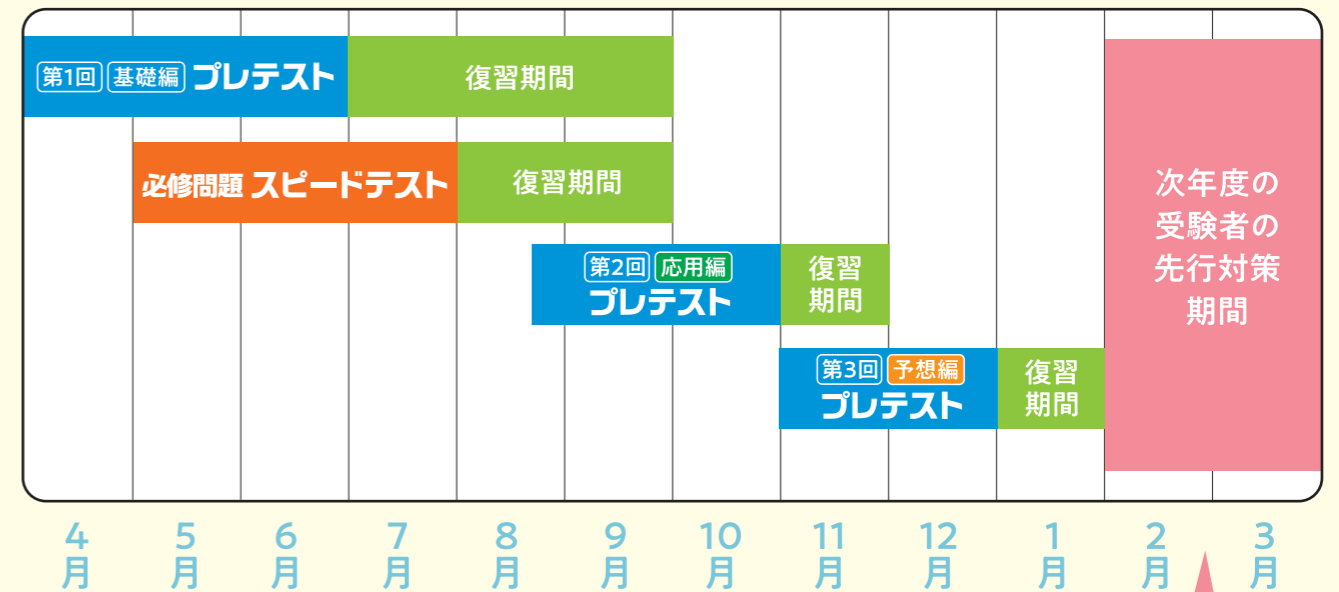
第1回 基礎編 プレテスト
復習期間
必修問題 スピードテスト
復習期間
第2回 応用編 プレテスト
復習期間
第3回 予想編 プレテスト
復習期間
次年度の受験者の先行対策期間

4月 5月 6月 7月 8月 9月 10月 11月 12月 1月 2月 3月